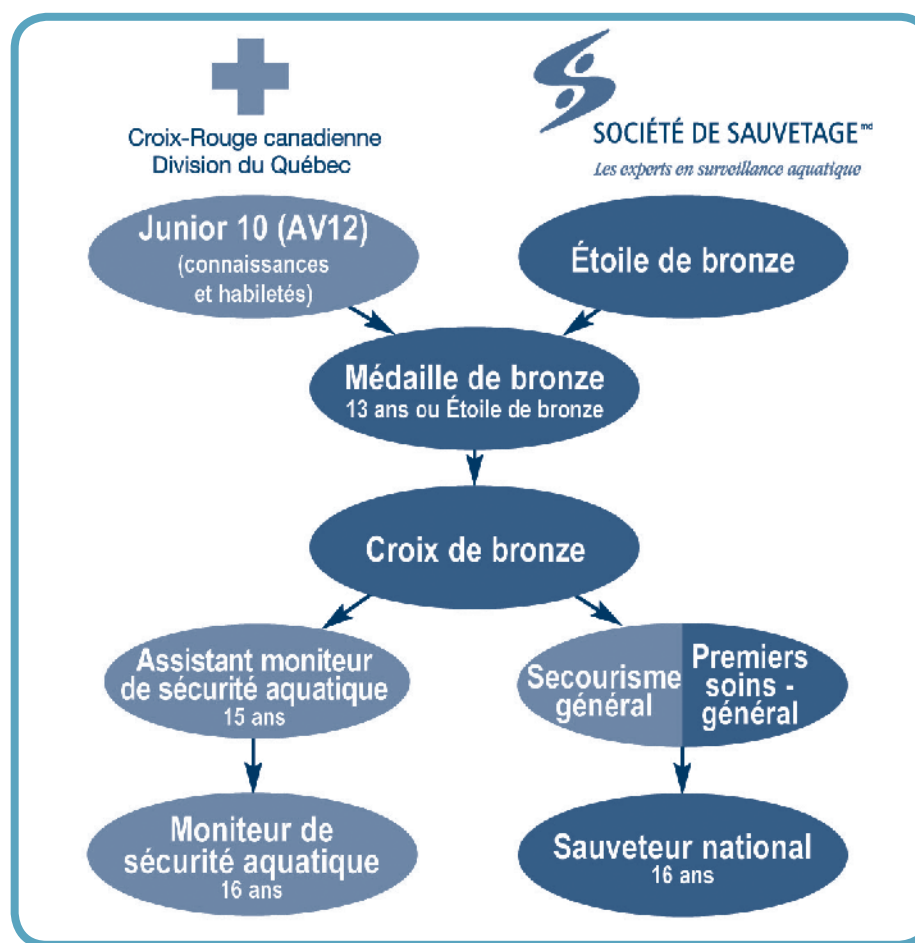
Croix-Rouge canadienne
Division du Québec

SOCIÉTÉ DE SAUVETAGE$^{md}$
Les experts en surveillance aquatique

Junior 10 (AV12)
(connaissances et habiletés)

Étoile de bronze

Médaille de bronze
13 ans ou Étoile de bronze

Croix de bronze

Assistant moniteur de sécurité aquatique
15 ans

Secourisme général

Premiers soins - général

Moniteur de sécurité aquatique
16 ans

Sauveteur national
16 ans